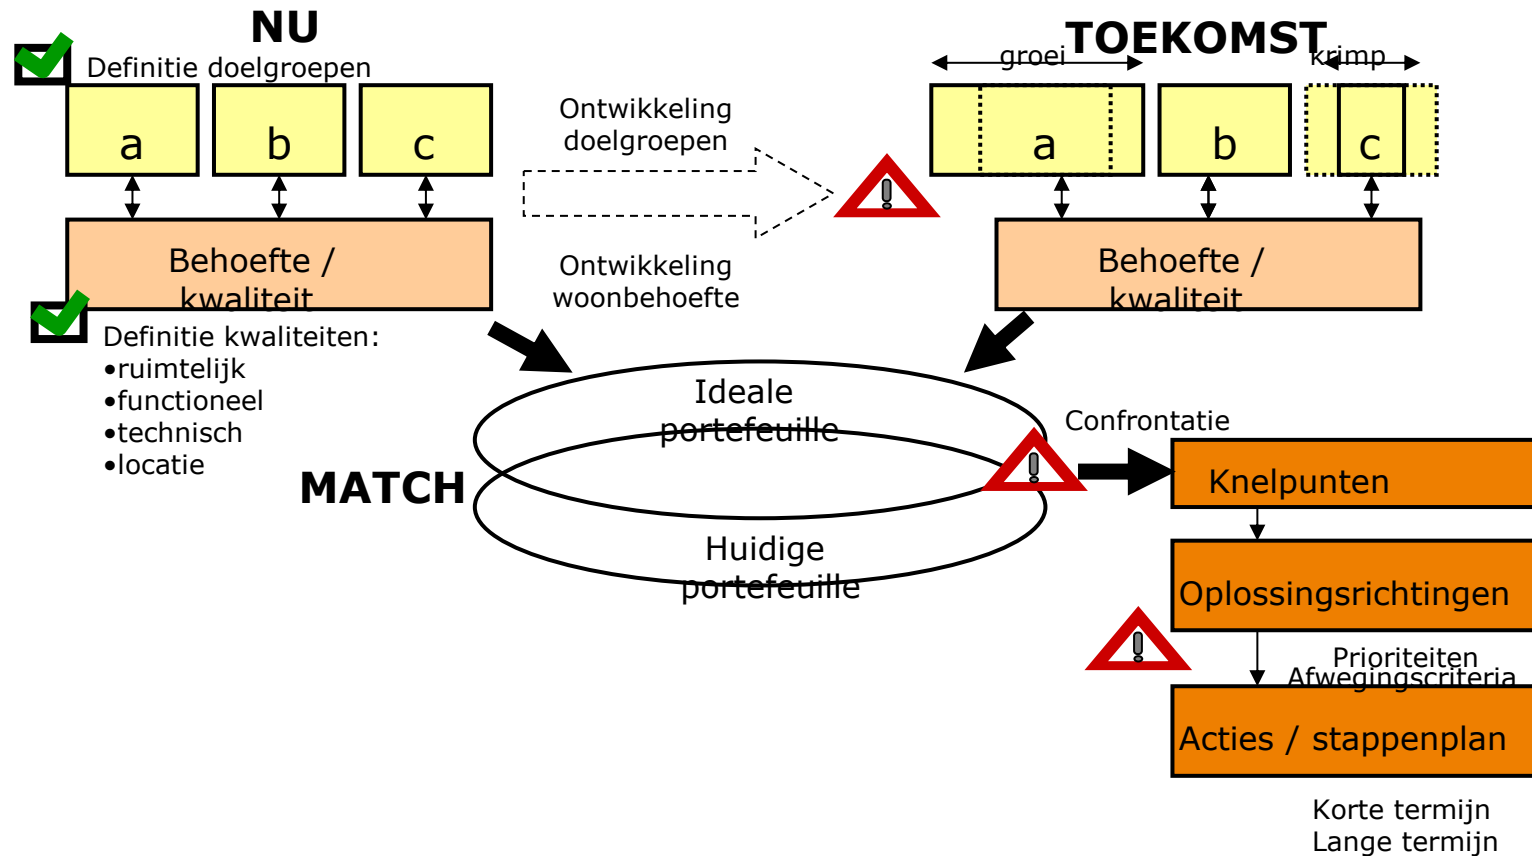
NU

Definitie doelgroepen

a

b

c

Behoefte / kwaliteit

Definitie kwaliteiten:
•ruimtelijk
•functioneel
•technisch
•locatie

Ontwikkeling doelgroepen

Ontwikkeling woonbehoefte

TOEKOMST

groei

krimp

a

b

c

Behoefte / kwaliteit

MATCH

Ideale portefeuille

Huidige portefeuille

Confrontatie

Knelpunten

Oplossingsrichtingen

Prioriteiten
Afwegingscriteria

Acties / stappenplan

Korte termijn
Lange termijn